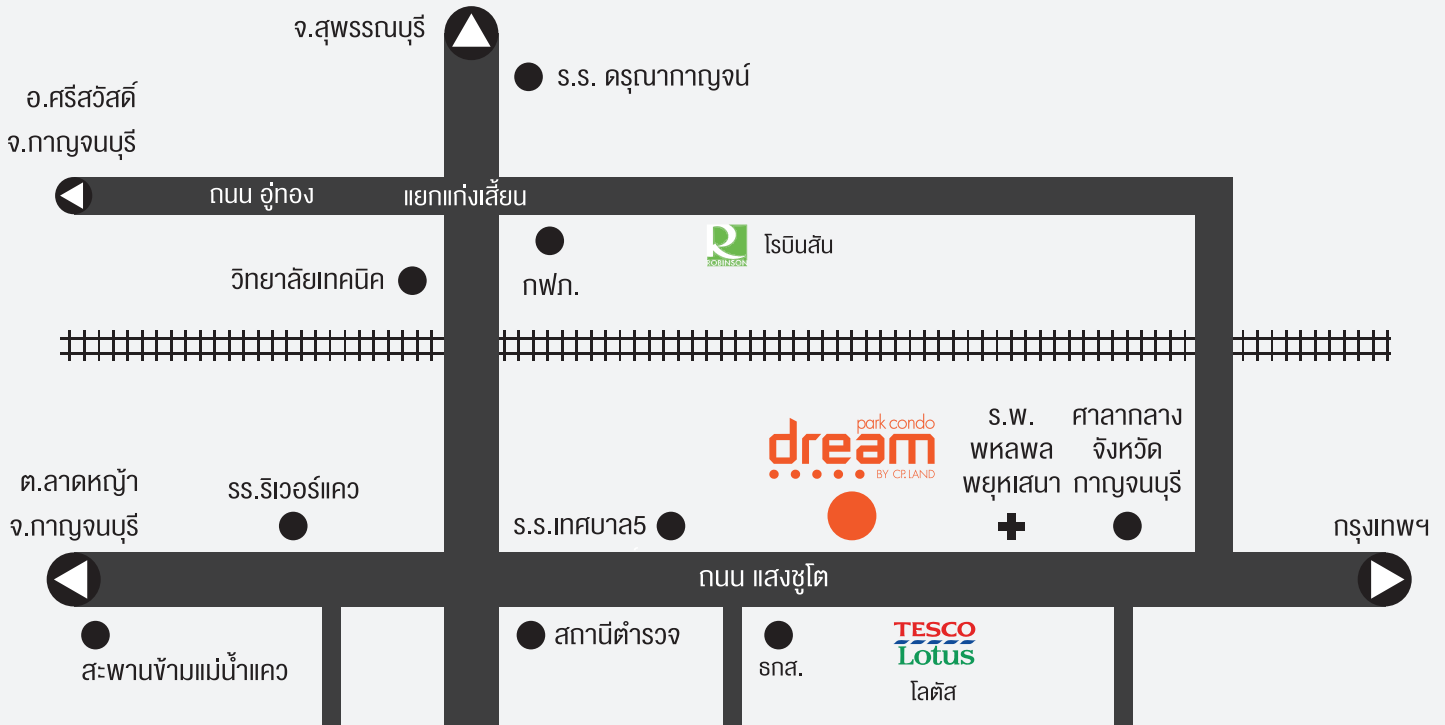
จ.สุพรรณบุรี

ร.ร. ดรุณากาญจน์

อ.ศรีสวัสดิ์
จ.กาญจนบุรี

ถนน อู่ทอง

แยกแก่งเสี้ยน

โรบินสัน

ROBINSON

วิทยาลัยเทคนิค

กฟภ.

park condo
dream
BY CP. LAND

ร.พ.
พหลพล
พยุหเสนา

ศาลากลาง
จังหวัด
กาญจนบุรี

ต.ลาดหญ้า
จ.กาญจนบุรี

รร.ริเวอร์แคว

ร.ร.เทศบาล5

กรุงเทพฯ

ถนน แสงชูโต

สะพานข้ามแม่น้ำแคว

สถานีตำรวจ

ธกส.

TESCO
Lotus
โลตัส